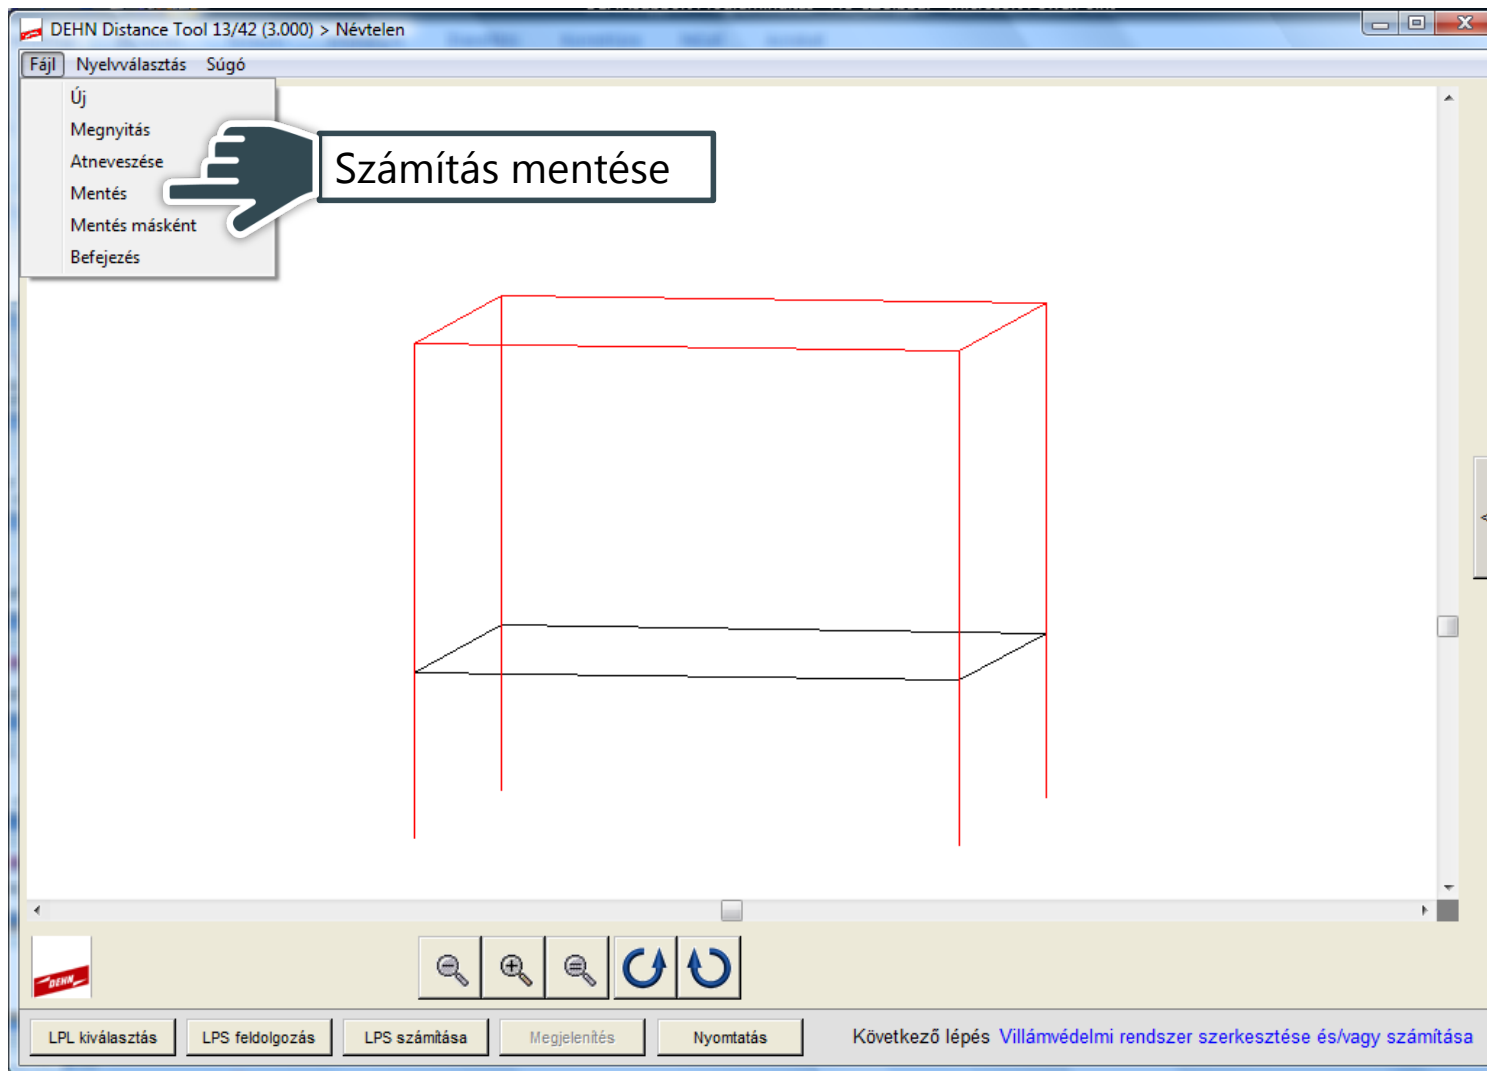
DEHN Distance Tool 13/42 (3.000) > Névtelen

Fájl Nyelvválasztás Súgó

Új
Megnyitás
Atnevezése
Mentés
Mentés másként
Befejezés

Számítás mentése

DEHN

LPL kiválasztás
LPS feldolgozás
LPS számítása
Megjelenítés
Nyomtatás

Következő lépés Villámvédelmi rendszer szerkesztése és/vagy számítása